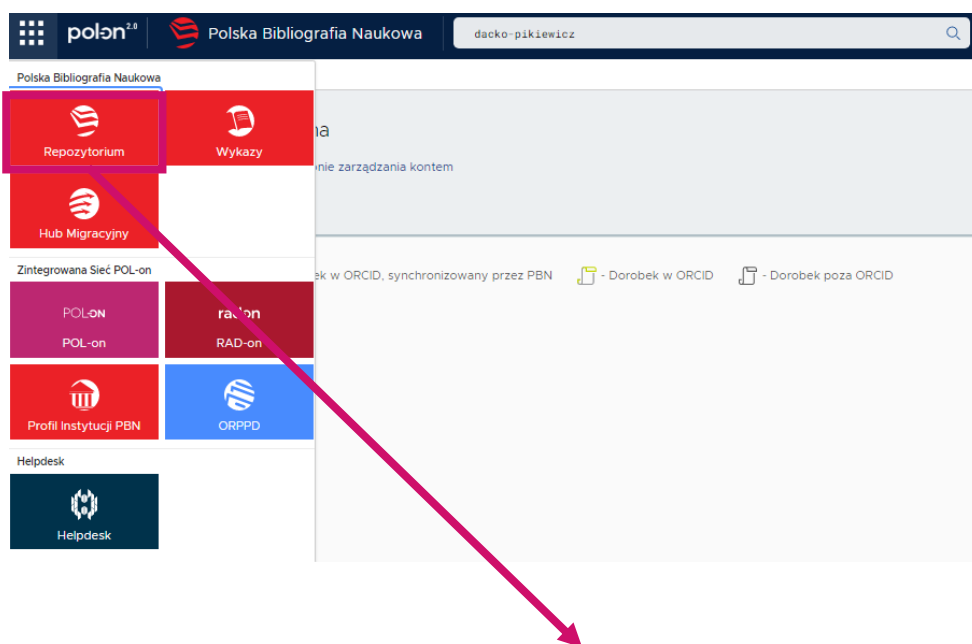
polon 2.0 Polska Bibliografia Naukowa dacko-pikiewicz

Polska Bibliografia Naukowa

Repozytorium

Wykazy

Hub Migracyjny

Zintegrowana Sieć POL-on

POL-on

POL-on

radon

RAD-on

Profil Instytucji PBN

ORPPD

Helpdesk

Helpdesk

na

nie zarządzania kontem

ek w ORCID, synchronizowany przez PBN - Dorobek w ORCID - Dorobek poza ORCID